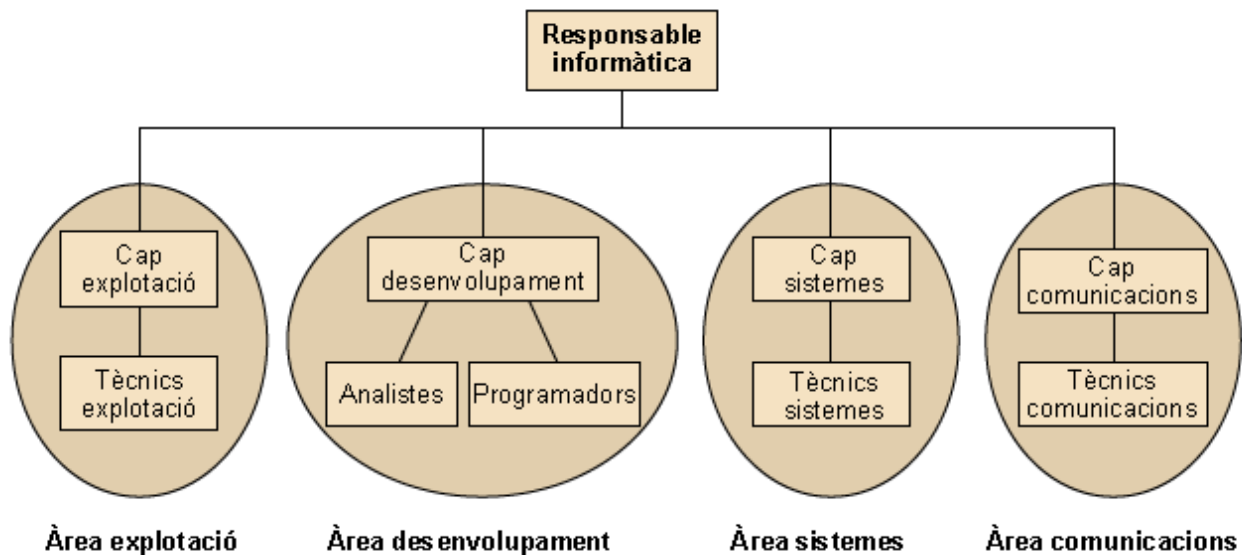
Responsable informàtica

Cap explotació

Tècnics explotació

Cap desenvolupament

Analistes

Programadors

Cap sistemes

Tècnics sistemes

Cap comunicacions

Tècnics comunicacions

Àrea explotació

Àrea desenvolupament

Àrea sistemes

Àrea comunicacions